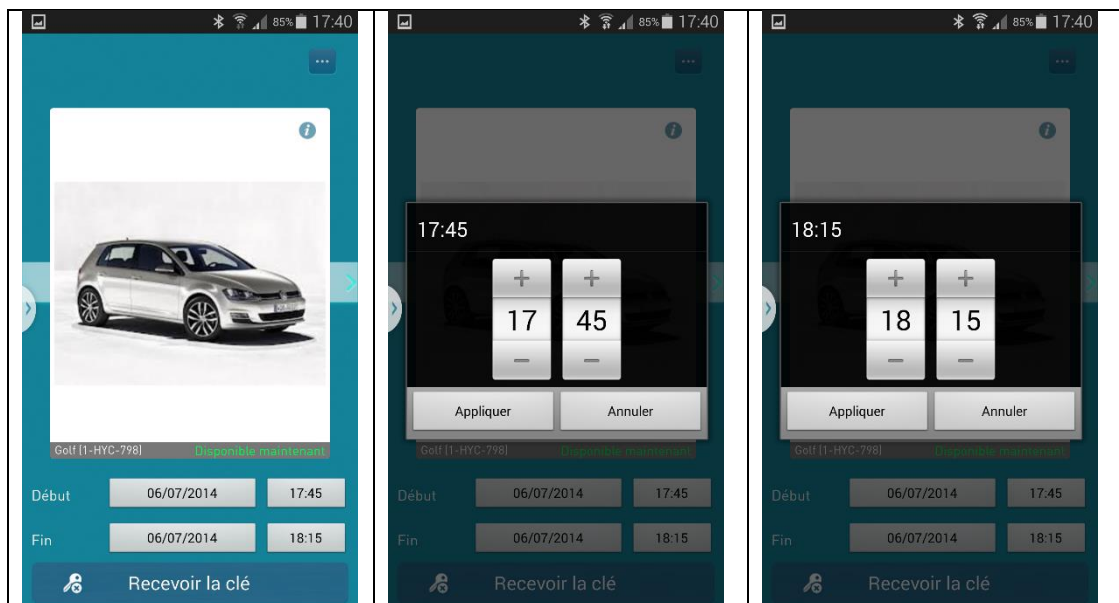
85% 17:40

...

Golf [1-HYC-798] Disponible maintenant

Début 06/07/2014 17:45

Fin 06/07/2014 18:15

Recevoir la clé

85% 17:40

17:45

+ +
17 45
– –

Appliquer Annuler

Golf [1-HYC-798] Disponible maintenant

Début 06/07/2014 17:45

Fin 06/07/2014 18:15

Recevoir la clé

85% 17:40

18:15

+ +
18 15
– –

Appliquer Annuler

Golf [1-HYC-798] Disponible maintenant

Début 06/07/2014 17:45

Fin 06/07/2014 18:15

Recevoir la clé